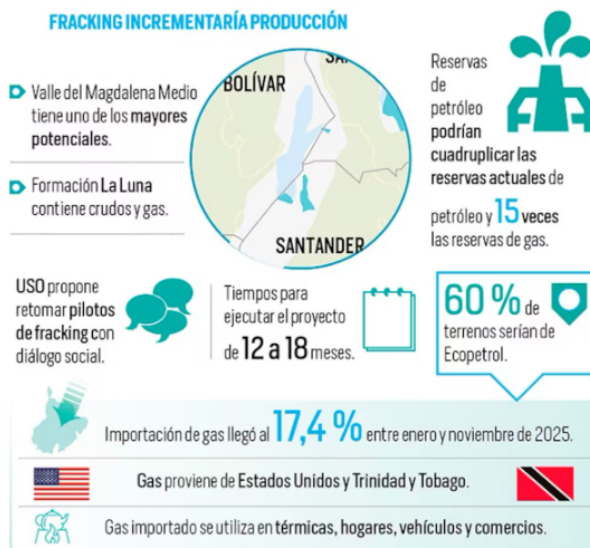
FRACKING INCREMENTARÍA PRODUCCIÓN

Valle del Magdalena Medio tiene uno de los mayores potenciales.

Formación La Luna contiene crudos y gas.

BOLÍVAR

SA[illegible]

SANTANDER

Reservas de petróleo podrían cuadruplicar las reservas actuales de petróleo y 15 veces las reservas de gas.

USO propone retomar pilotos de fracking con diálogo social.

Tiempos para ejecutar el proyecto de 12 a 18 meses.

60 % de terrenos serían de Ecopetrol.

Importación de gas llegó al 17,4 % entre enero y noviembre de 2025.

Gas proviene de Estados Unidos y Trinidad y Tobago.

Gas importado se utiliza en térmicas, hogares, vehículos y comercios.